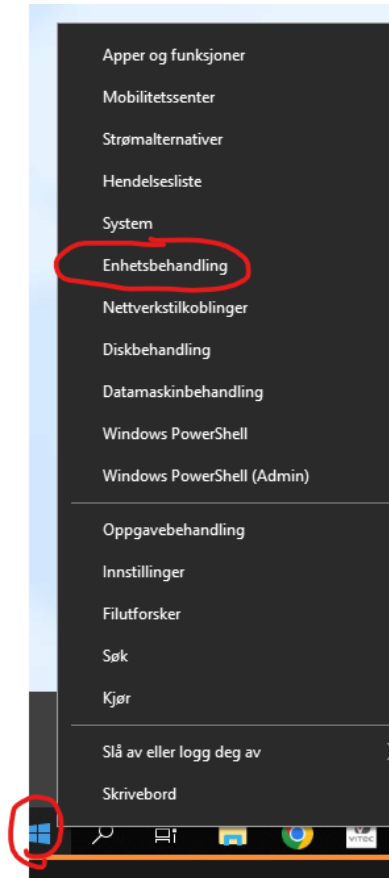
Apper og funksjoner

Mobilitetssenter

Strømalternativer

Hendelsesliste

System

Enhetsbehandling

Nettverkstilkoblinger

Diskbehandling

Datamaskinbehandling

Windows PowerShell

Windows PowerShell (Admin)

Oppgavebehandling

Innstillinger

Filutforsker

Søk

Kjør

Slå av eller logg deg av

Skrivebord

VITEC